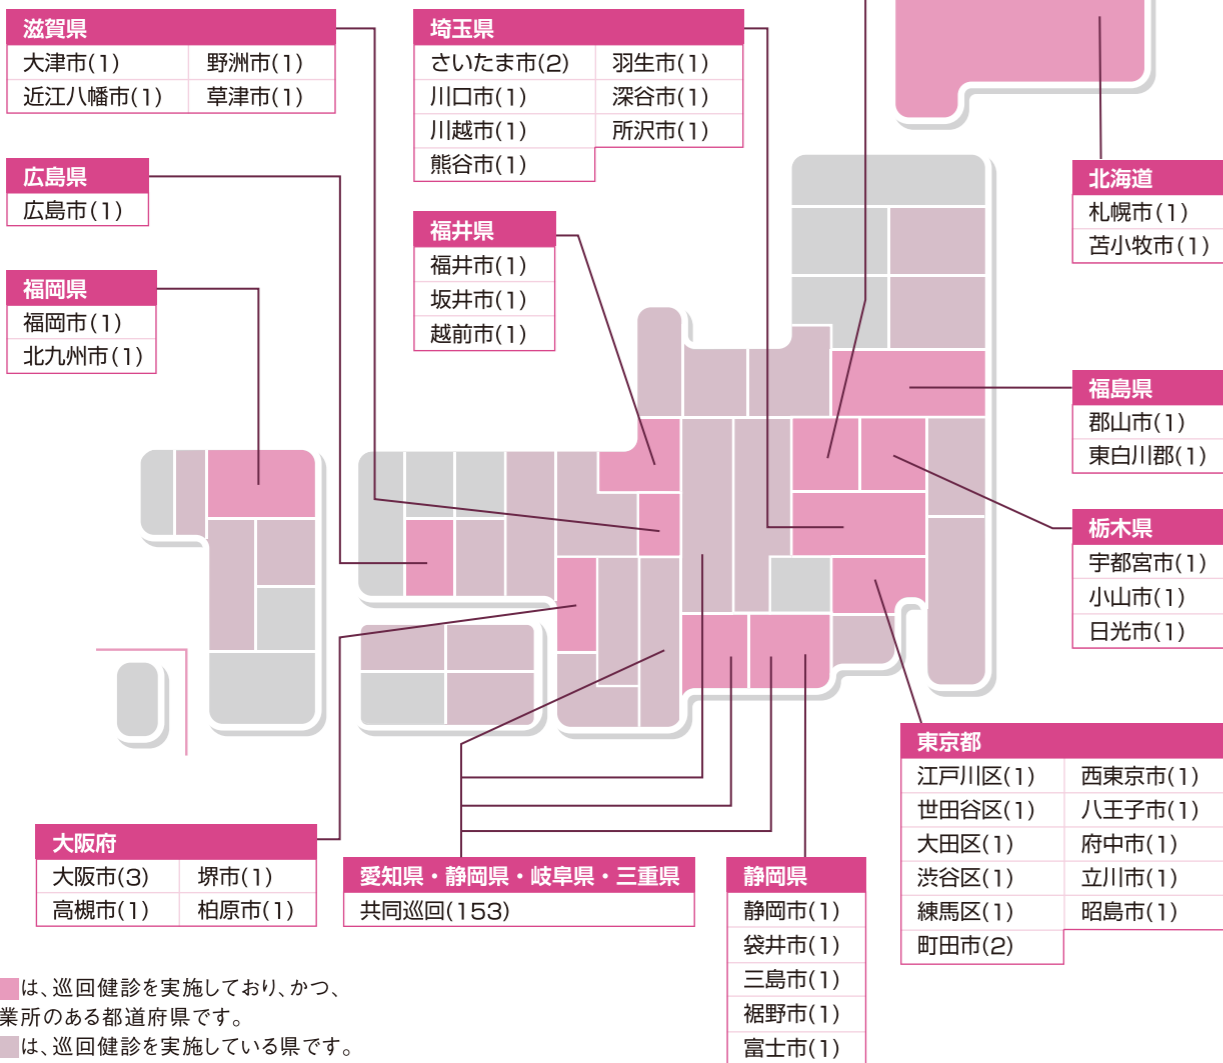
滋賀県

| 大津市(1) | 野洲市(1) |
|---|---|
| 近江八幡市(1) | 草津市(1) |

埼玉県

| さいたま市(2) | 羽生市(1) |
|---|---|
| 川口市(1) | 深谷市(1) |
| 川越市(1) | 所沢市(1) |
| 熊谷市(1) | |

広島県
広島市(1)

福井県
福井市(1)
坂井市(1)
越前市(1)

福岡県
福岡市(1)
北九州市(1)

北海道
札幌市(1)
苫小牧市(1)

福島県
郡山市(1)
東白川郡(1)

栃木県
宇都宮市(1)
小山市(1)
日光市(1)

東京都

| 江戸川区(1) | 西東京市(1) |
|---|---|
| 世田谷区(1) | 八王子市(1) |
| 大田区(1) | 府中市(1) |
| 渋谷区(1) | 立川市(1) |
| 練馬区(1) | 昭島市(1) |
| 町田市(2) | |

大阪府

| 大阪市(3) | 堺市(1) |
|---|---|
| 高槻市(1) | 柏原市(1) |

愛知県・静岡県・岐阜県・三重県
共同巡回(153)

静岡県
静岡市(1)
袋井市(1)
三島市(1)
裾野市(1)
富士市(1)

は、巡回健診を実施しており、かつ、
業所のある都道府県です。
は、巡回健診を実施している県です。